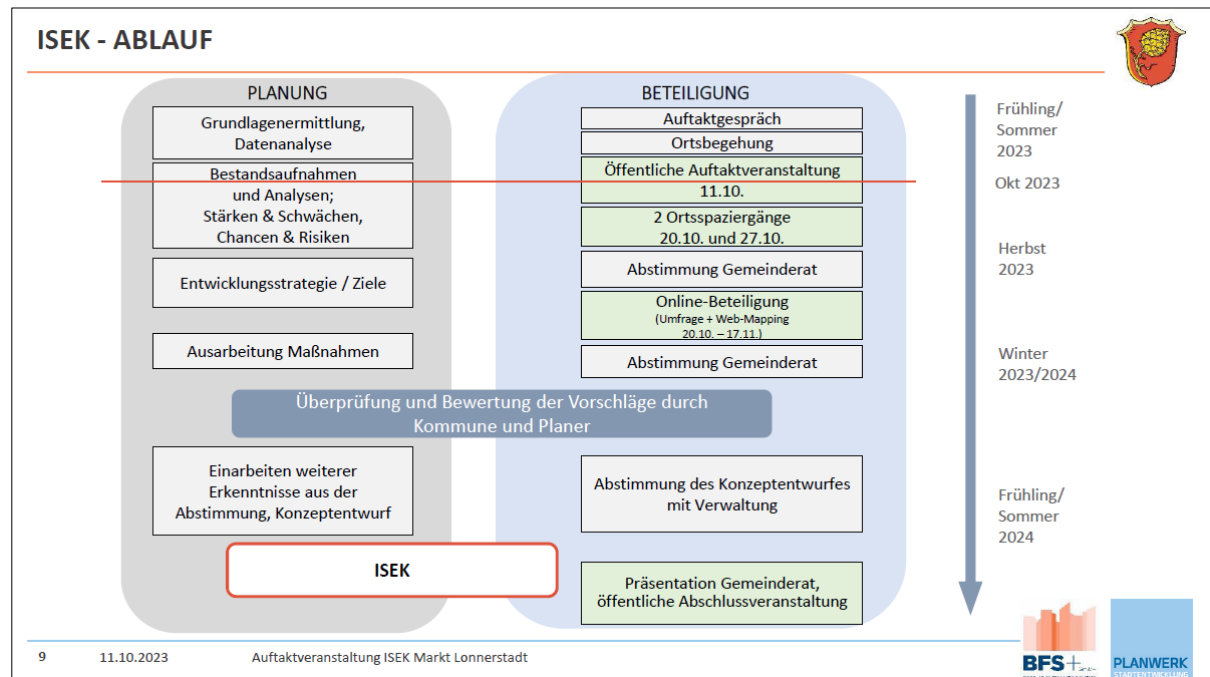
ISEK - ABLAUF

PLANUNG

Grundlagenermittlung, Datenanalyse

Bestandsaufnahmen und Analysen; Stärken & Schwächen, Chancen & Risiken

Entwicklungsstrategie / Ziele

Ausarbeitung Maßnahmen

BETEILIGUNG

Auftaktgespräch

Ortsbegehung

Öffentliche Auftaktveranstaltung 11.10.

2 Ortsspaziergänge 20.10. und 27.10.

Abstimmung Gemeinderat

Online-Beteiligung (Umfrage + Web-Mapping 20.10. – 17.11.)

Abstimmung Gemeinderat

Überprüfung und Bewertung der Vorschläge durch Kommune und Planer

Einarbeiten weiterer Erkenntnisse aus der Abstimmung, Konzeptentwurf

Abstimmung des Konzeptentwurfes mit Verwaltung

ISEK

Präsentation Gemeinderat, öffentliche Abschlussveranstaltung

Frühling/ Sommer 2023

Okt 2023

Herbst 2023

Winter 2023/2024

Frühling/ Sommer 2024

9 11.10.2023 Auftaktveranstaltung ISEK Markt Lonnerstadt

BFS+

PLANWERK STADTENTWICKLUNG